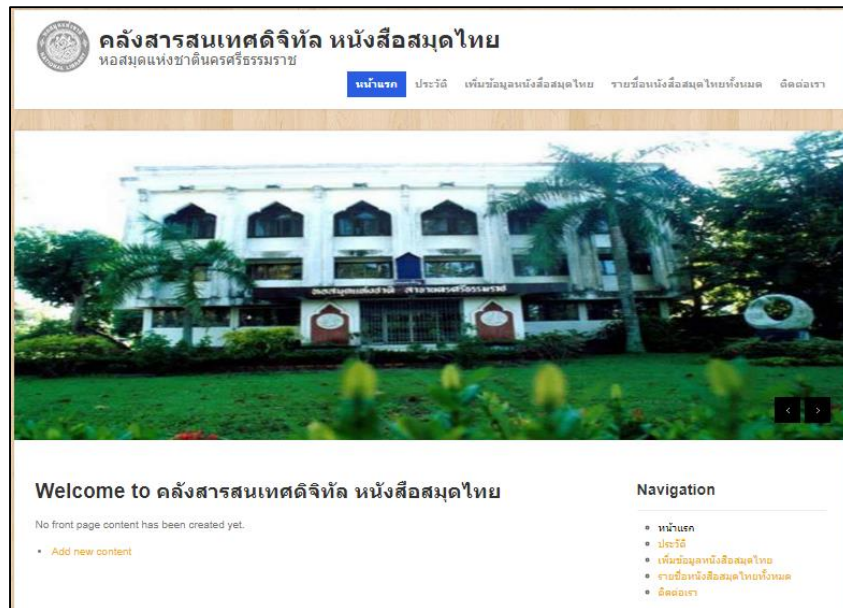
คลังสารสนเทศดิจิทัล หนังสือสมุดไทย
หอสมุดแห่งชาตินครศรีธรรมราช

หน้าแรก ประวัติ เพิ่มข้อมูลหนังสือสมุดไทย รายชื่อหนังสือสมุดไทยทั้งหมด ติดต่อเรา

Welcome to คลังสารสนเทศดิจิทัล หนังสือสมุดไทย

No front page content has been created yet.

• Add new content

Navigation

• หน้าแรก
• ประวัติ
• เพิ่มข้อมูลหนังสือสมุดไทย
• รายชื่อหนังสือสมุดไทยทั้งหมด
• ติดต่อเรา